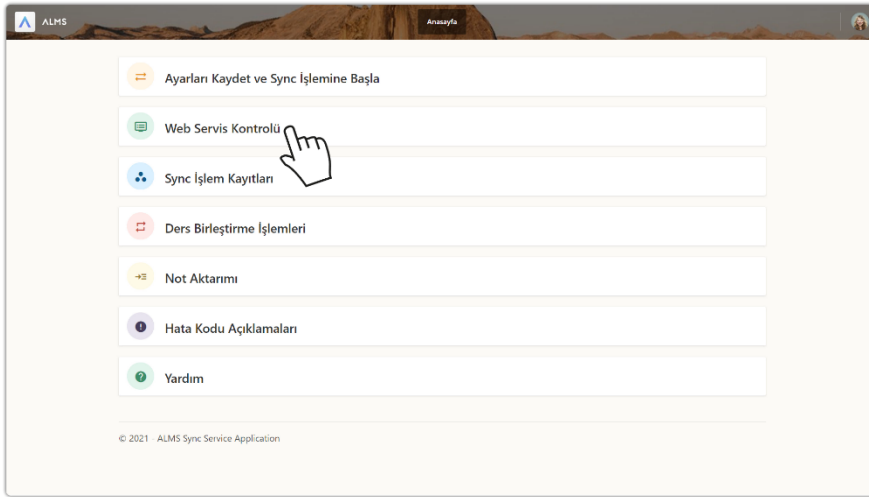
ALMS

Anasayfa

Ayarları Kaydet ve Sync İşlemine Başla

Web Servis Kontrolü

Sync İşlem Kayıtları

Ders Birleştirme İşlemleri

Not Aktarımı

Hata Kodu Açıklamaları

Yardım

© 2021 · ALMS Sync Service Application